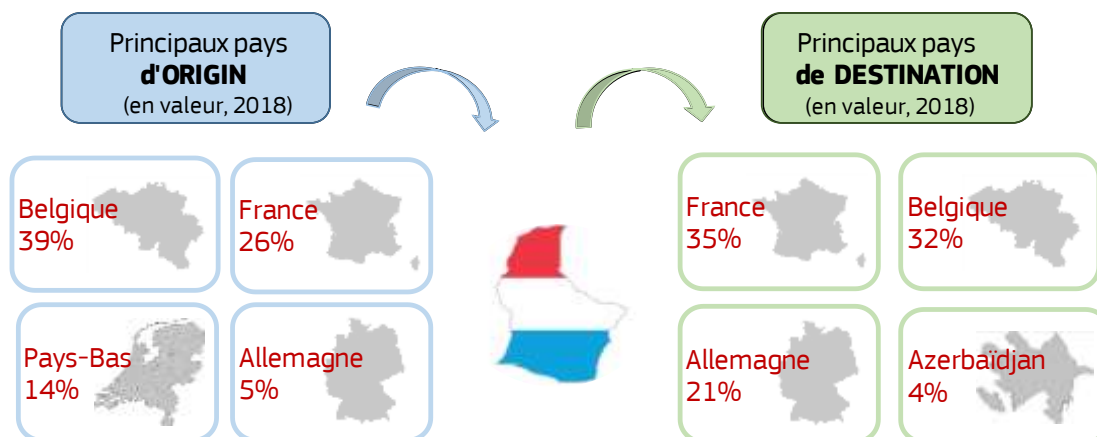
Principaux pays
d'ORIGIN
(en valeur, 2018)

Principaux pays
de DESTINATION
(en valeur, 2018)

Belgique
39%

France
26%

Pays-Bas
14%

Allemagne
5%

France
35%

Belgique
32%

Allemagne
21%

Azerbaïdjan
4%